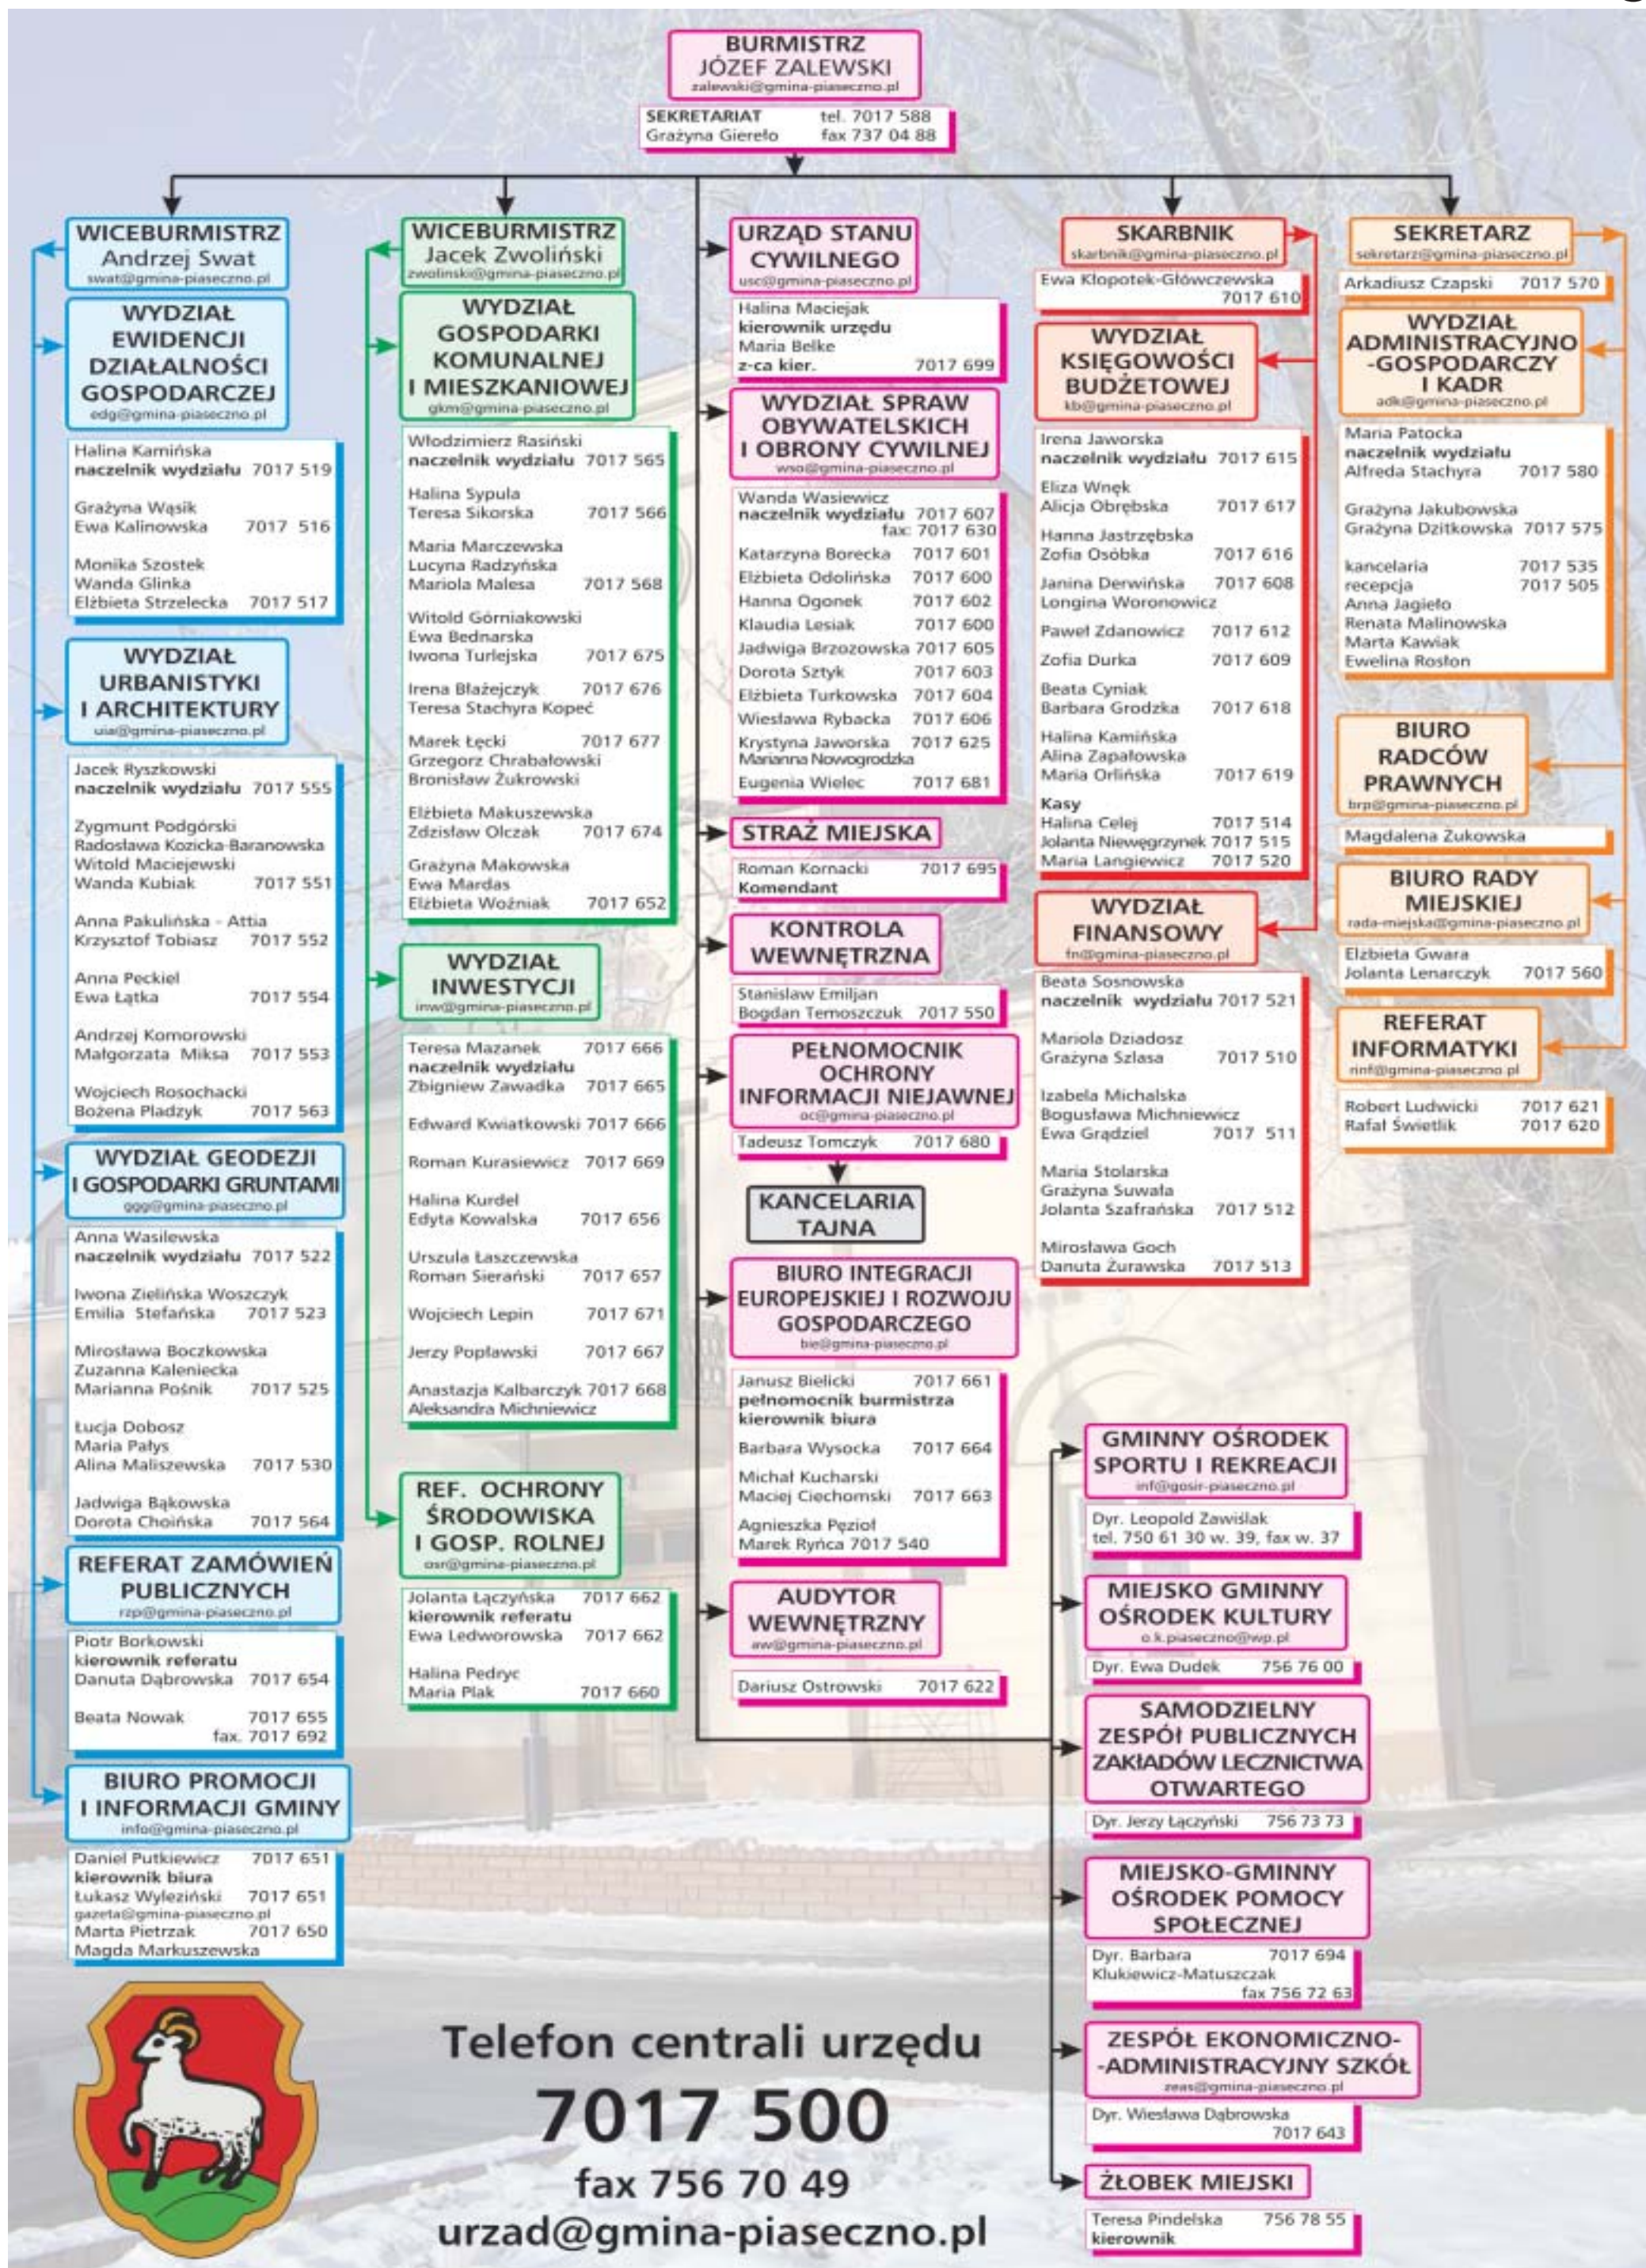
BURMISTRZ
JÓZEF ZALEWSKI
zalewski@gmina-piaseczno.pl

SEKRETARIAT tel. 7017 588
Grażyna Giereło fax 737 04 88

WICEBURMISTRZ
Andrzej Swat
swat@gmina-piaseczno.pl

WYDZIAŁ EWIDENCJI DZIAŁALNOŚCI GOSPODARCZEJ
edg@gmina-piaseczno.pl

Halina Kamińska
naczelnik wydziału 7017 519

Grażyna Wąsik
Ewa Kalinowska 7017 516

Monika Szostek
Wanda Glinka
Elżbieta Strzelecka 7017 517

WYDZIAŁ URBANISTYKI I ARCHITEKTURY
uia@gmina-piaseczno.pl

Jacek Ryszkowski
naczelnik wydziału 7017 555

Zygmunt Podgórski
Radosława Kozicka-Baranowska
Witold Maciejewski
Wanda Kubiak 7017 551

Anna Pakulińska - Attia
Krzysztof Tobiasz 7017 552

Anna Peckiel
Ewa Łatka 7017 554

Andrzej Komorowski
Małgorzata Miksa 7017 553

Wojciech Rosochacki
Bożena Pladzyk 7017 563

WYDZIAŁ GEODEZJI I GOSPODARKI GRUNTAMI
ggg@gmina-piaseczno.pl

Anna Wasilewska
naczelnik wydziału 7017 522

Iwona Zielińska Woszczyk
Emilia Stefańska 7017 523

Mirosława Boczkowska
Zuzanna Kaleniecka
Marianna Pośnik 7017 525

Łucja Dobosz
Maria Pałys
Alina Maliszewska 7017 530

Jadwiga Bąkowska
Dorota Choińska 7017 564

REFERAT ZAMÓWIEŃ PUBLICZNYCH
rzp@gmina-piaseczno.pl

Piotr Borkowski
kierownik referatu
Danuta Dąbrowska 7017 654

Beata Nowak 7017 655
fax. 7017 692

BIURO PROMOCJI I INFORMACJI GMINY
info@gmina-piaseczno.pl

Daniel Putkiewicz 7017 651
kierownik biura
Łukasz Wyleziński 7017 651
gazeta@gmina-piaseczno.pl
Marta Pietrzak 7017 650
Magda Markuszewska

WICEBURMISTRZ
Jacek Zwoliński
zwolinski@gmina-piaseczno.pl

WYDZIAŁ GOSPODARKI KOMUNALNEJ I MIESZKANIOWEJ
gkm@gmina-piaseczno.pl

Włodzimierz Rasiński
naczelnik wydziału 7017 565

Halina Sypula
Teresa Sikorska 7017 566

Maria Marczewska
Lucyna Radzyńska
Mariola Malesa 7017 568

Witold Górniakowski
Ewa Bednarska
Iwona Turlejska 7017 675

Irena Błażejczyk 7017 676
Teresa Stachyra Kopeć

Marek Łęcki 7017 677
Grzegorz Chrabałowski
Bronisław Żukrowski

Elżbieta Makuszewska
Zdzisław Olczak 7017 674

Grażyna Makowska
Ewa Mardas
Elżbieta Woźniak 7017 652

WYDZIAŁ INWESTYCJI
inw@gmina-piaseczno.pl

Teresa Mazanek 7017 666
naczelnik wydziału
Zbigniew Zawadka 7017 665

Edward Kwiatkowski 7017 666

Roman Kurasiewicz 7017 669

Halina Kurdel
Edyta Kowalska 7017 656

Urszula Łaszczewska
Roman Sierański 7017 657

Wojciech Lepin 7017 671

Jerzy Popławski 7017 667

Anastazja Kalbarczyk 7017 668
Aleksandra Michniewicz

REF. OCHRONY ŚRODOWISKA I GOSP. ROLNEJ
osr@gmina-piaseczno.pl

Jolanta Łączyńska 7017 662
kierownik referatu
Ewa Ledworowska 7017 662

Halina Pedryc
Maria Plak 7017 660

URZĄD STANU CYWILNEGO
usc@gmina-piaseczno.pl

Halina Maciejak
kierownik urzędu
Maria Belke
z-ca kier. 7017 699

WYDZIAŁ SPRAW OBYWATELSKICH I OBRONY CYWILNEJ
wso@gmina-piaseczno.pl

Wanda Wasiewicz
naczelnik wydziału 7017 607
fax 7017 630
Katarzyna Borecka 7017 601
Elżbieta Odolińska 7017 600
Hanna Ogonek 7017 602
Klaudia Lesiak 7017 600
Jadwiga Brzozowska 7017 605
Dorota Sztyk 7017 603
Elżbieta Turkowska 7017 604
Wiesława Rybacka 7017 606
Krystyna Jaworska 7017 625
Marianna Nowogrodzka
Eugenia Wielec 7017 681

STRAŻ MIEJSKA

Roman Kornacki 7017 695
Komendant

KONTROLA WEWNĘTRZNA

Stanisław Emiljan
Bogdan Temoszczuk 7017 550

PEŁNOMOCNIK OCHRONY INFORMACJI NIEJAWNEJ
oc@gmina-piaseczno.pl

Tadeusz Tomczyk 7017 680

KANCELARIA TAJNA

BIURO INTEGRACJI EUROPEJSKIEJ I ROZWOJU GOSPODARCZEGO
bie@gmina-piaseczno.pl

Janusz Bielicki 7017 661
pełnomocnik burmistrza
kierownik biura
Barbara Wysocka 7017 664
Michał Kucharski
Maciej Ciechomski 7017 663
Agnieszka Pęzioł
Marek Ryńca 7017 540

AUDYTOR WEWNĘTRZNY
aw@gmina-piaseczno.pl

Dariusz Ostrowski 7017 622

SKARBNIK
skarbnik@gmina-piaseczno.pl

Ewa Kłopotek-Główczewska
7017 610

WYDZIAŁ KSIĘGOWOŚCI BUDŻETOWEJ
kb@gmina-piaseczno.pl

Irena Jaworska
naczelnik wydziału 7017 615
Eliza Wnęk
Alicja Obrębska 7017 617
Hanna Jastrzębska
Zofia Osóbka 7017 616
Janina Derwińska 7017 608
Longina Woronowicz
Paweł Zdanowicz 7017 612
Zofia Durka 7017 609
Beata Cyniak
Barbara Grodzka 7017 618
Halina Kamińska
Alina Zapałowska
Maria Orlińska 7017 619
Kasy
Halina Celej 7017 514
Jolanta Niewęgrzynek 7017 515
Maria Langiewicz 7017 520

WYDZIAŁ FINANSOWY
fn@gmina-piaseczno.pl

Beata Sosnowska
naczelnik wydziału 7017 521
Mariola Dziadosz
Grażyna Szlasa 7017 510
Izabela Michalska
Bogusława Michniewicz
Ewa Grądziel 7017 511
Maria Stolarska
Grażyna Suwała
Jolanta Szafrańska 7017 512
Mirosława Goch
Danuta Żurawska 7017 513

SEKRETARZ
sekretarz@gmina-piaseczno.pl

Arkadiusz Czapski 7017 570

WYDZIAŁ ADMINISTRACYJNO-GOSPODARCZY I KADR
adk@gmina-piaseczno.pl

Maria Patocka
naczelnik wydziału
Alfreda Stachyra 7017 580
Grażyna Jakubowska
Grażyna Dzitkowska 7017 575
kancelaria 7017 535
recepcja 7017 505
Anna Jagieło
Renata Malinowska
Marta Kawiak
Ewelina Rosłon

BIURO RADCÓW PRAWNYCH
brp@gmina-piaseczno.pl

Magdalena Żukowska

BIURO RADY MIEJSKIEJ
rada-miejska@gmina-piaseczno.pl

Elżbieta Gwara
Jolanta Lenarczyk 7017 560

REFERAT INFORMATYKI
rinf@gmina-piaseczno.pl

Robert Ludwicki 7017 621
Rafał Świetlik 7017 620

GMINNY OŚRODEK SPORTU I REKREACJI
inf@gosir-piaseczno.pl

Dyr. Leopold Zawiślak
tel. 750 61 30 w. 39, fax w. 37

MIEJSKO GMINNY OŚRODEK KULTURY
o.k.piaseczno@wp.pl

Dyr. Ewa Dudek 756 76 00

SAMODZIELNY ZESPÓŁ PUBLICZNYCH ZAKŁADÓW LECZNICTWA OTWARTEGO

Dyr. Jerzy Łączyński 756 73 73

MIEJSKO-GMINNY OŚRODEK POMOCY SPOŁECZNEJ

Dyr. Barbara 7017 694
Klukiewicz-Matuszczak
fax 756 72 63

ZESPÓŁ EKONOMICZNO-ADMINISTRACYJNY SZKÓŁ
zeas@gmina-piaseczno.pl

Dyr. Wiesława Dąbrowska
7017 643

ŻŁOBEK MIEJSKI

Teresa Pindelska 756 78 55
kierownik

Telefon centrali urzędu
7017 500
fax 756 70 49
urzad@gmina-piaseczno.pl